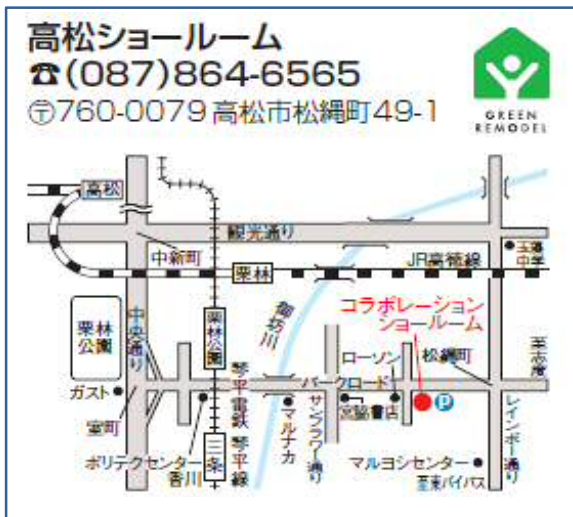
高松ショールーム
☎(087)864-6565
〒760-0079 高松市松縄町49-1

GREEN REMODEL

高松
観光通り
中新町
栗林
JR高徳線
玉藻中学
栗林公園
中央通り
栗林公園
御坊川
コラボレーションショールーム
ローソン
松縄町
茶市西
ガスト
パークロード
室町
琴平電鉄
マルナカ
サンフラワー通り
宮脇書店
レインボー通り
ポリテクセンター香川
三条
琴平線
マルヨシセンター
至東バイパス